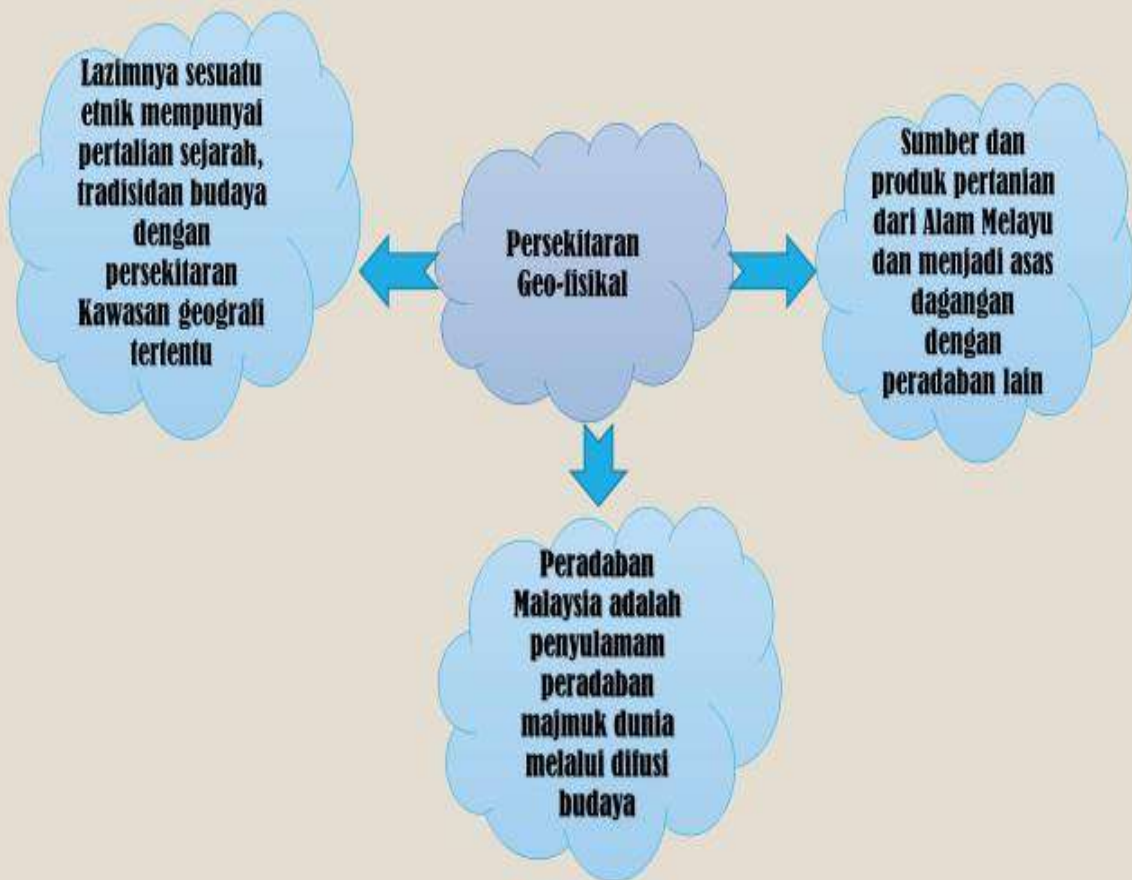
Lazimnya sesuatu etnik mempunyai pertalian sejarah, tradisidan budaya dengan persekitaran Kawasan geografi tertentu

Persekitaran Geo-fisikal

Sumber dan produk pertanian dari Alam Melayu dan menjadi asas dagangan dengan peradaban lain

Peradaban Malaysia adalah penyulamam peradaban majmuk dunia melalui difusi budaya